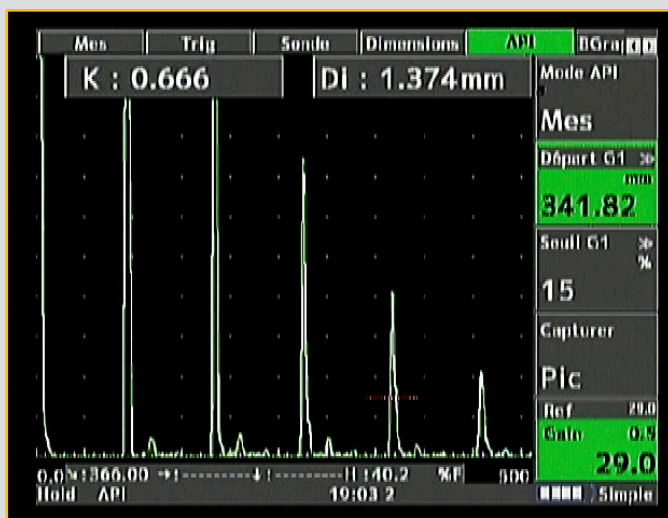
Mes | Trig | Sonde | Dimensions | API | BGra

K : 0.666

DI : 1.374mm

Mode API

Mes

Départ G1 mm

341.82

Seuil G1 %

15

Capturer

Pic

Ref 29.0

Gain 0.5

29.0

0.0 ↘:366.00 →!----------↓!----------!! :140.2 %F 600

Hold API 19:03 2

Simple